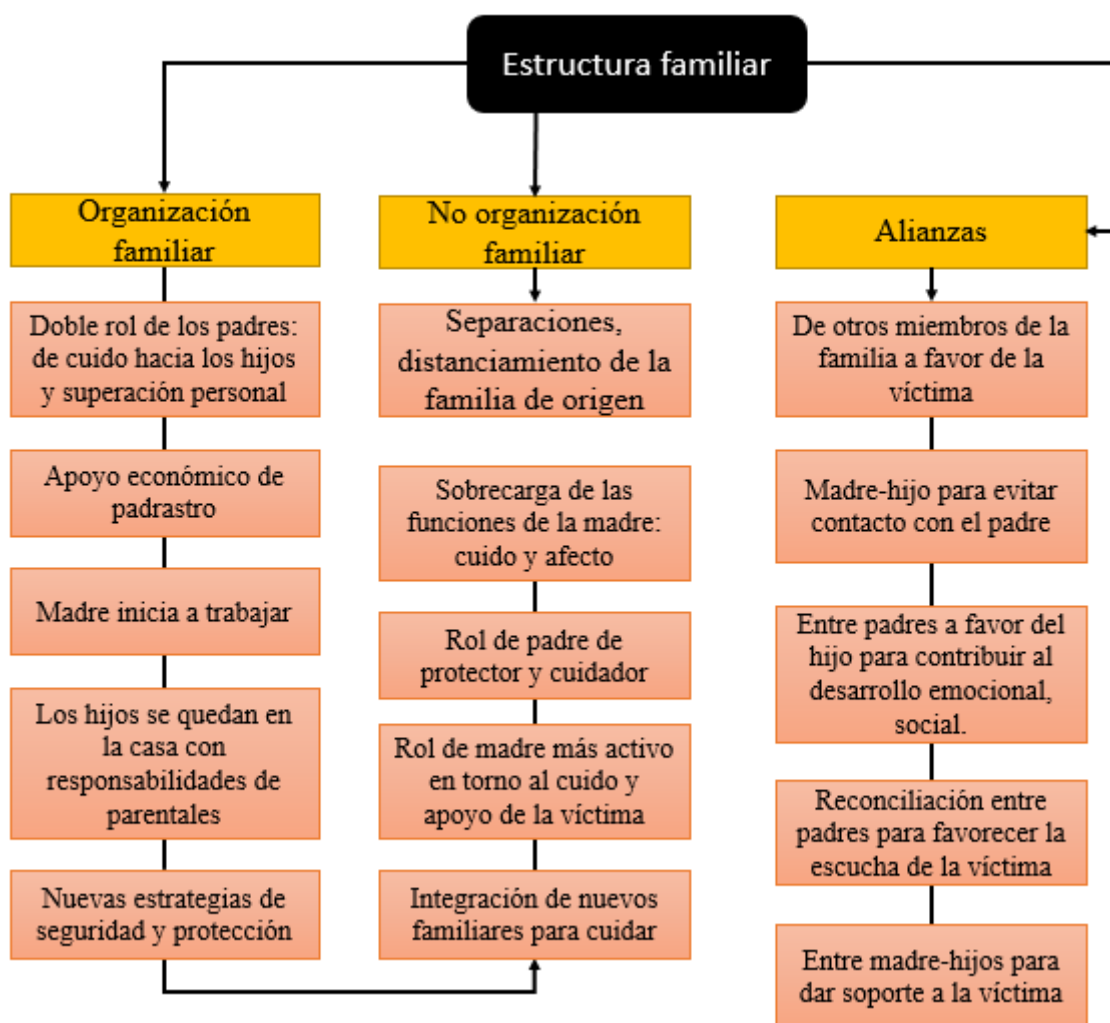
Estructura familiar

Organización familiar

Doble rol de los padres: de cuido hacia los hijos y superación personal

Apoyo económico de padrastro

Madre inicia a trabajar

Los hijos se quedan en la casa con responsabilidades de parentales

Nuevas estrategias de seguridad y protección

No organización familiar

Separaciones, distanciamiento de la familia de origen

Sobrecarga de las funciones de la madre: cuido y afecto

Rol de padre de protector y cuidador

Rol de madre más activo en torno al cuido y apoyo de la víctima

Integración de nuevos familiares para cuidar

Alianzas

De otros miembros de la familia a favor de la víctima

Madre-hijo para evitar contacto con el padre

Entre padres a favor del hijo para contribuir al desarrollo emocional, social.

Reconciliación entre padres para favorecer la escucha de la víctima

Entre madre-hijos para dar soporte a la víctima